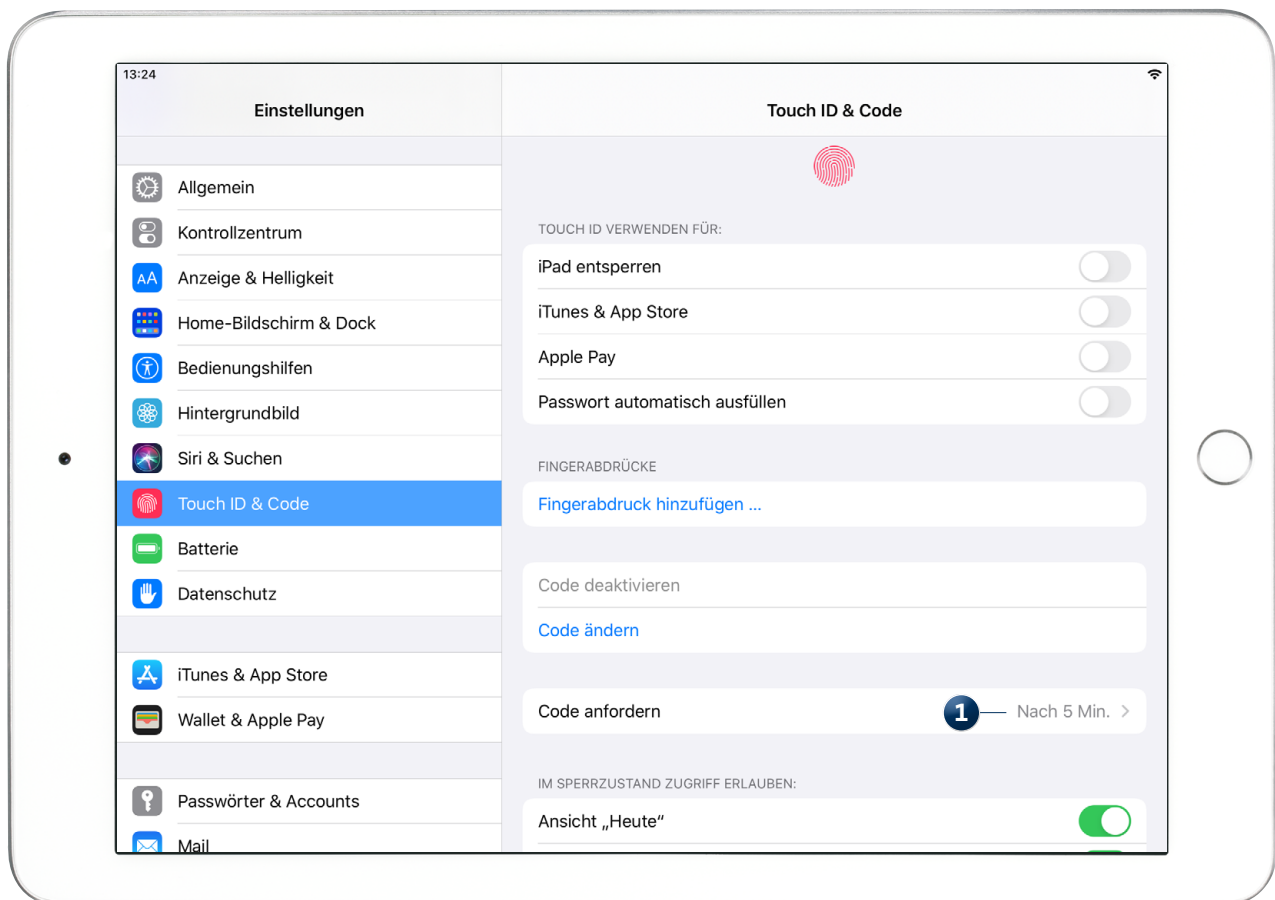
13:24

Einstellungen

Allgemein
Kontrollzentrum
Anzeige & Helligkeit
Home-Bildschirm & Dock
Bedienungshilfen
Hintergrundbild
Siri & Suchen
Touch ID & Code
Batterie
Datenschutz

iTunes & App Store
Wallet & Apple Pay

Passwörter & Accounts
Mail

Touch ID & Code

TOUCH ID VERWENDEN FÜR:
iPad entsperren
iTunes & App Store
Apple Pay
Passwort automatisch ausfüllen

FINGERABDRÜCKE
Fingerabdruck hinzufügen ...

Code deaktivieren
Code ändern

Code anfordern 1 Nach 5 Min.

IM SPERRZUSTAND ZUGRIFF ERLAUBEN:
Ansicht „Heute“